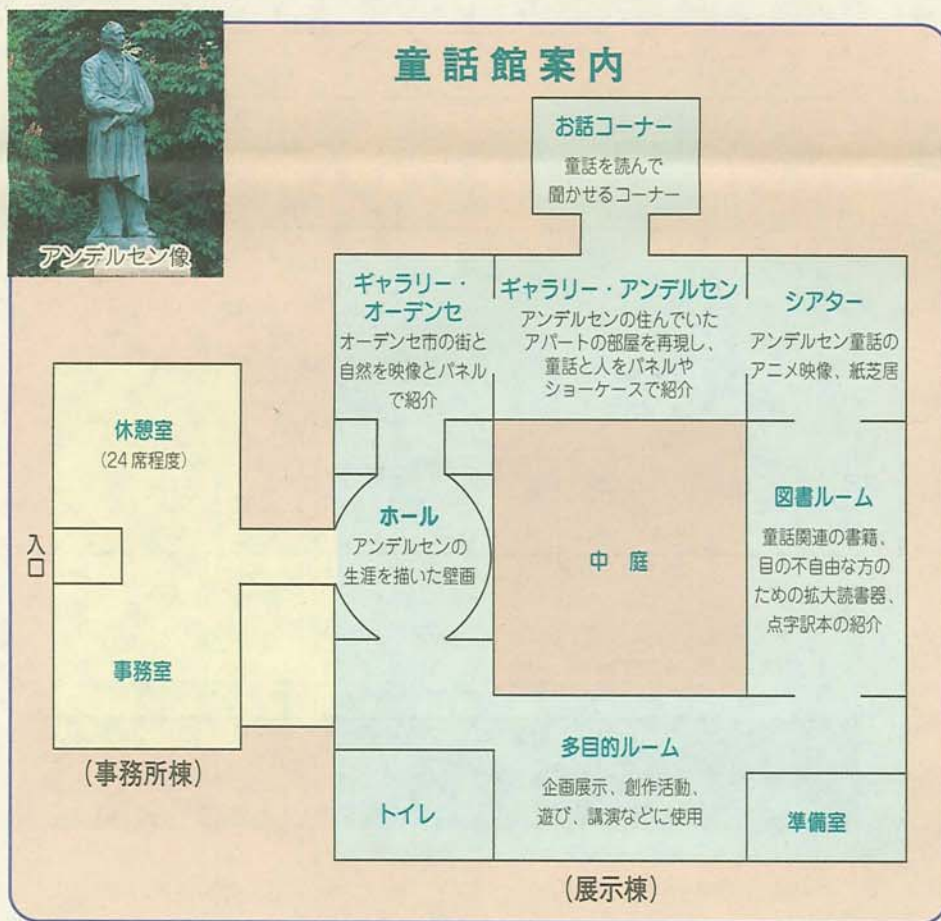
アンデルセン像

童話館案内

お話コーナー
童話を読んで聞かせるコーナー

ギャラリー・オーデンセ
オーデンセ市の街と自然を映像とパネルで紹介

ギャラリー・アンデルセン
アンデルセンの住んでいたアパートの部屋を再現し、童話と人をパネルやショーケースで紹介

シアター
アンデルセン童話のアニメ映像、紙芝居

休憩室
(24席程度)

入口

ホール
アンデルセンの生涯を描いた壁画

中 庭

図書ルーム
童話関連の書籍、目の不自由な方のための拡大読書器、点字訳本の紹介

事務室

(事務所棟)

多目的ルーム
企画展示、創作活動、遊び、講演などに使用

トイレ

準備室

(展示棟)